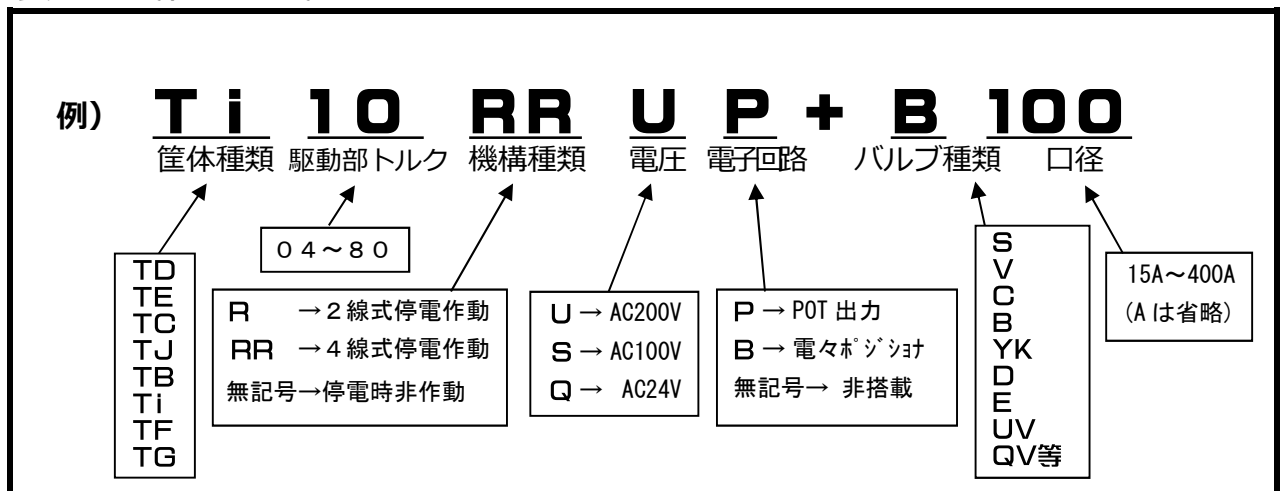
例） Ti 10 RR U P + B 100

筐体種類 駆動部トルク 機構種類 電圧 電子回路 バルブ種類 口径

TD
TE
TC
TJ
TB
Ti
TF
TG

04～80

R →2線式停電作動
RR →4線式停電作動
無記号→停電時非作動

U → AC200V
S → AC100V
Q → AC24V

P → POT 出力
B → 電々ﾎﾟｼﾞｼｮﾅ
無記号→ 非搭載

S
V
C
B
YK
D
E
UV
QV等

15A～400A
(A は省略)